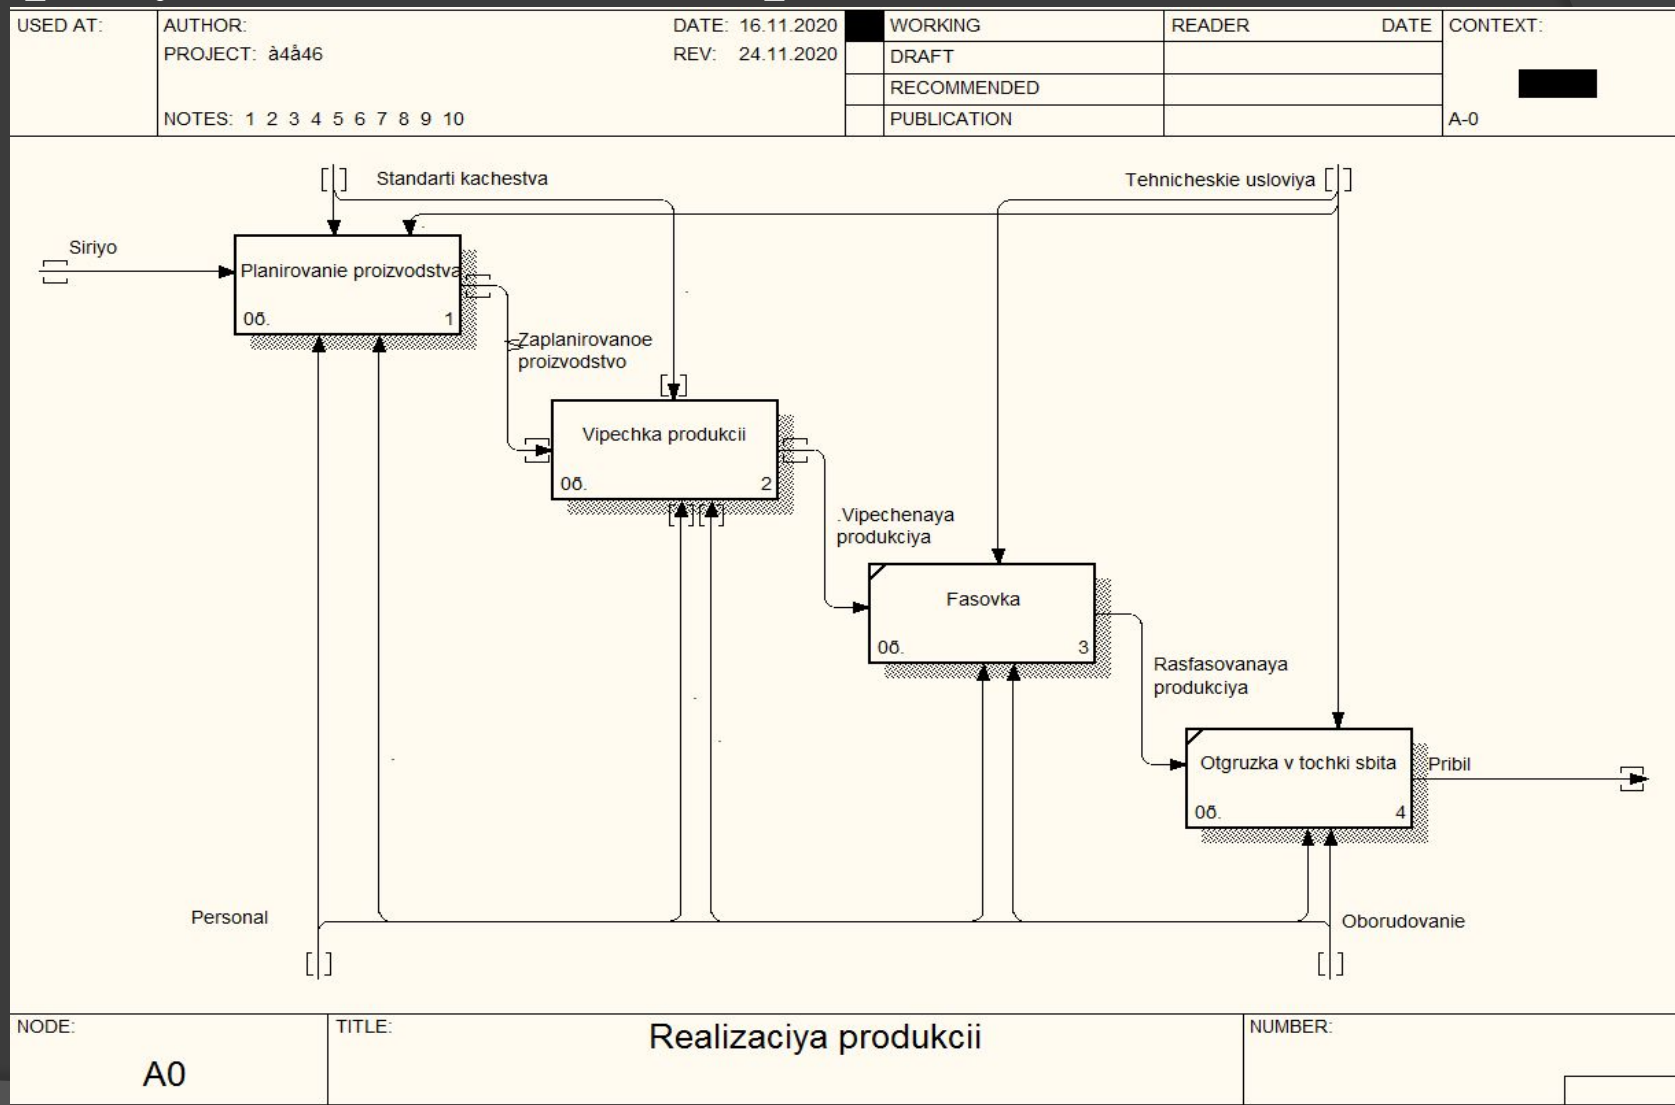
| USED AT: | AUTHOR: PROJECT: à4å46 NOTES: 1 2 3 4 5 6 7 8 9 10 | DATE: 16.11.2020 REV: 24.11.2020 | | WORKING | READER | DATE | CONTEXT: |
|---|---|---|---|---|---|---|---|
| | | | | DRAFT | | | |
| | | | | RECOMMENDED | | | |
| | | | | PUBLICATION | | | A-0 |

Standarti kachestva

Tehnicheskie usloviya

Siriyo

Planirovanie proizvodstva

0б. 1

Zaplanirovanoe proizvodstvo

Vipechka produkcii

0б. 2

.Vipechenaya produkciya

Fasovka

0б. 3

Rasfasovanaya produkciya

Otgruzka v tochki sbita

0б. 4

Pribil

Personal

Oborudovanie

NODE: A0

TITLE: Realizaciya produkcii

NUMBER: